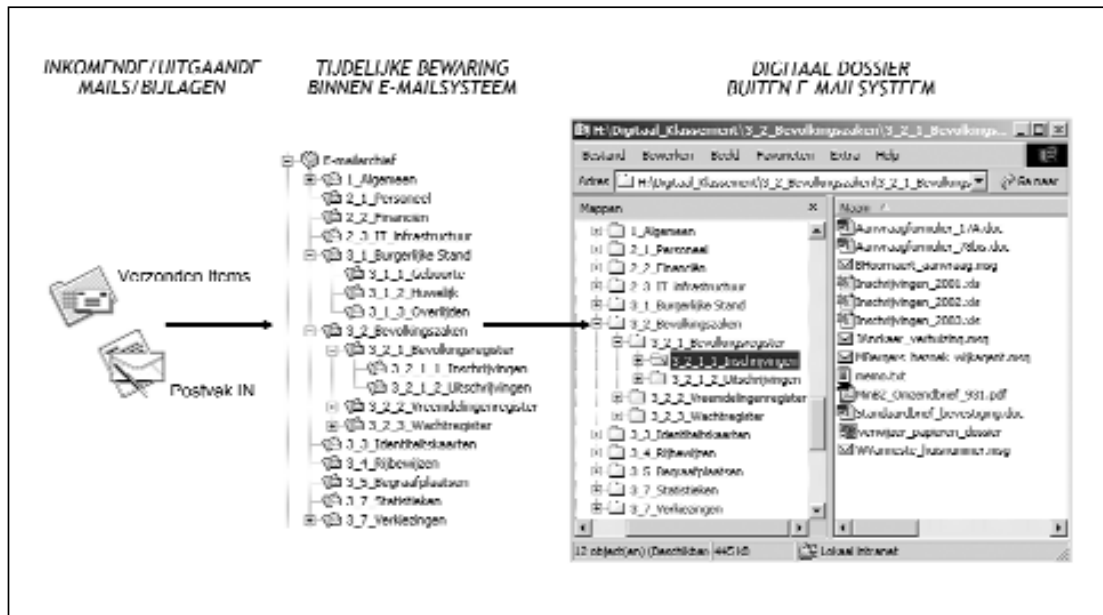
INKOMENDE/UITGAANDE MAILS/BIJLAGEN

TIJDELIJKE BEWARING BINNEN E-MAILSYSTEEM

DIGITAAL DOSSIER BUITEN E-MAILSYSTEEM

Verzonden items

Postvak IN

E-mailarchief
1_Algemeen
2_1_Personeel
2_2_Financiën
2_3_IT_Infrastructuur
3_1_Burgerlijke Stand
3_1_1_Geboorte
3_1_2_Huwelijk
3_1_3_Overlijden
3_2_Bevolkingszaken
3_2_1_Bevolkingsregister
3_2_1_1_Inschrijvingen
3_2_1_2_Uitschrijvingen
3_2_2_Vreemdelingenregister
3_2_3_Wachtregister
3_3_Identiteitskaarten
3_4_Rijbewijzen
3_5_Begraafplaatsen
3_7_Statistieken
3_7_Verkiezingen

H:\Digitaal_Klassement\3_2_Bevolkingszaken\3_2_1_Bevolkings...

Bestand Bewerken Beeld Favorieten Extra Help

Adres H:\Digitaal_Klassement\3_2_Bevolkingszaken\3_2_1_Bevolkings Ga naar

Mappen

1_Algemeen
2_1_Personeel
2_2_Financiën
2_3_IT_Infrastructuur
3_1_Burgerlijke Stand
3_2_Bevolkingszaken
3_2_1_Bevolkingsregister
3_2_1_1_Inschrijvingen
3_2_1_2_Uitschrijvingen
3_2_2_Vreemdelingenregister
3_2_3_Wachtregister
3_3_Identiteitskaarten
3_4_Rijbewijzen
3_5_Begraafplaatsen
3_7_Statistieken
3_7_Verkiezingen

Naam

Aanvraagformulier_1/A.doc
Aanvraagformulier_7/bis.doc
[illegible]_aanvraag.msg
Inschrijvingen_2001.xls
Inschrijvingen_2002.xls
Inschrijvingen_2003.xls
Verklaar_verhuizing.msg
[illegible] wijkagent.msg
memo.txt
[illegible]_Ontvangstbrief_931.pdf
Standaardbrief_bevestiging.doc
Verwijzer_papieren_dossier
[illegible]_huisnummer.msg

12 object(en) (Beschikbare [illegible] 445 kB

Lokaal intranet